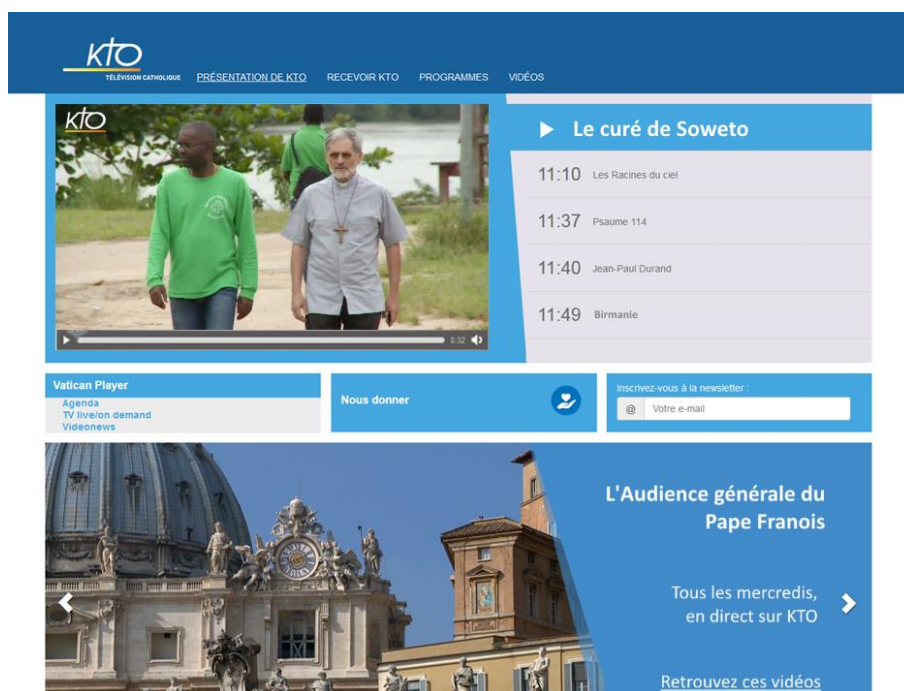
KTO
TÉLÉVISION CATHOLIQUE

PRÉSENTATION DE KTO RECEVOIR KTO PROGRAMMES VIDÉOS

KTO

0:32

Le curé de Soweto

11:10 Les Racines du ciel

11:37 Psaume 114

11:40 Jean-Paul Durand

11:49 Birmanie

Vatican Player
Agenda
TV live/on demand
Videonews

Nous donner

Inscrivez-vous à la newsletter :
@ Votre e-mail

L'Audience générale du Pape Franois

Tous les mercredis, en direct sur KTO

Retrouvez ces vidéos